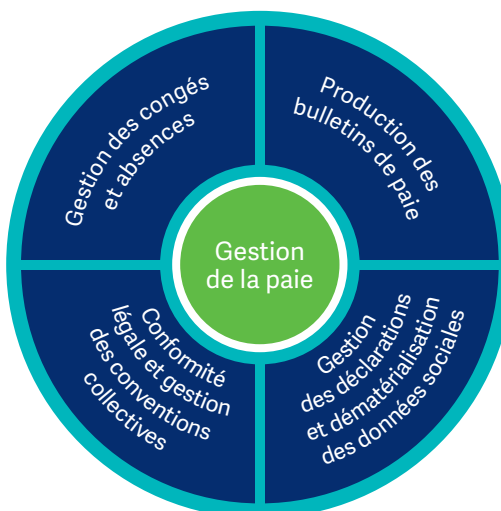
Gestion de la paie

Gestion des congés et absences

Production des bulletins de paie

Conformité légale et gestion des conventions collectives

Gestion des déclarations et dématérialisation des données sociales